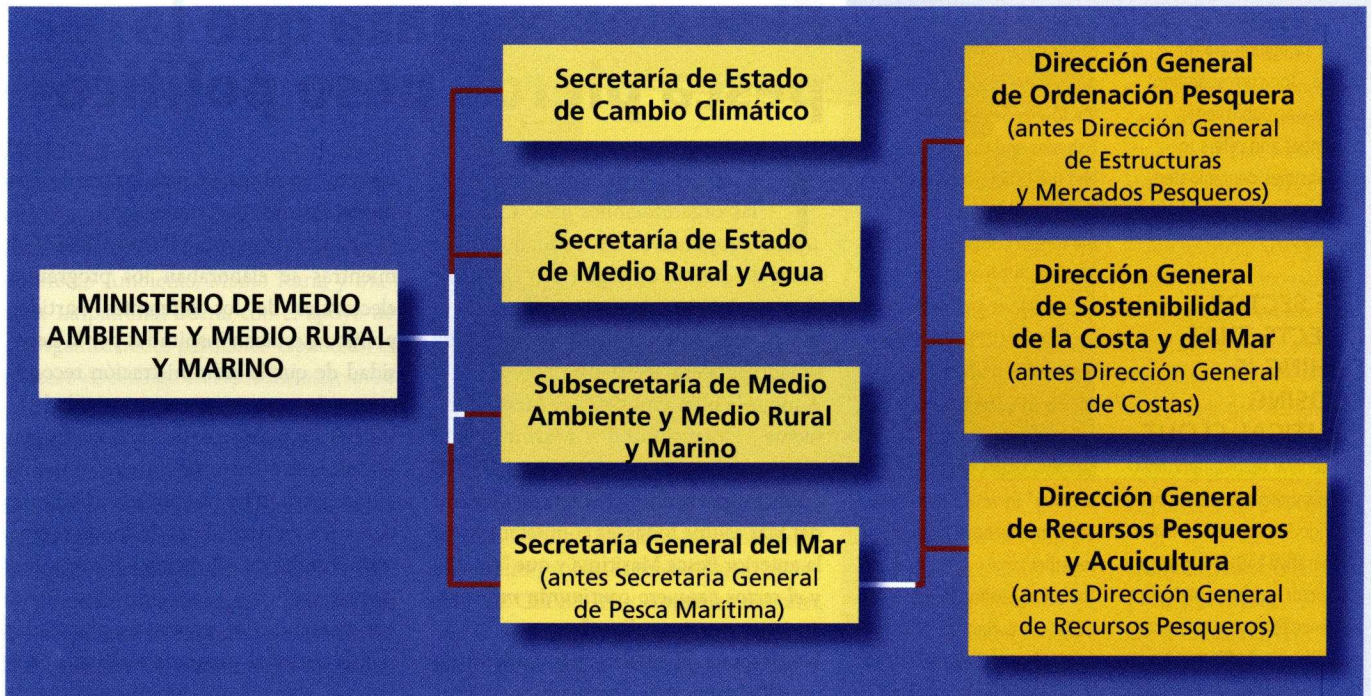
MINISTERIO DE MEDIO AMBIENTE Y MEDIO RURAL Y MARINO

Secretaría de Estado de Cambio Climático

Secretaría de Estado de Medio Rural y Agua

Subsecretaría de Medio Ambiente y Medio Rural y Marino

Secretaría General del Mar (antes Secretaria General de Pesca Marítima)

Dirección General de Ordenación Pesquera (antes Dirección General de Estructuras y Mercados Pesqueros)

Dirección General de Sostenibilidad de la Costa y del Mar (antes Dirección General de Costas)

Dirección General de Recursos Pesqueros y Acuicultura (antes Dirección General de Recursos Pesqueros)